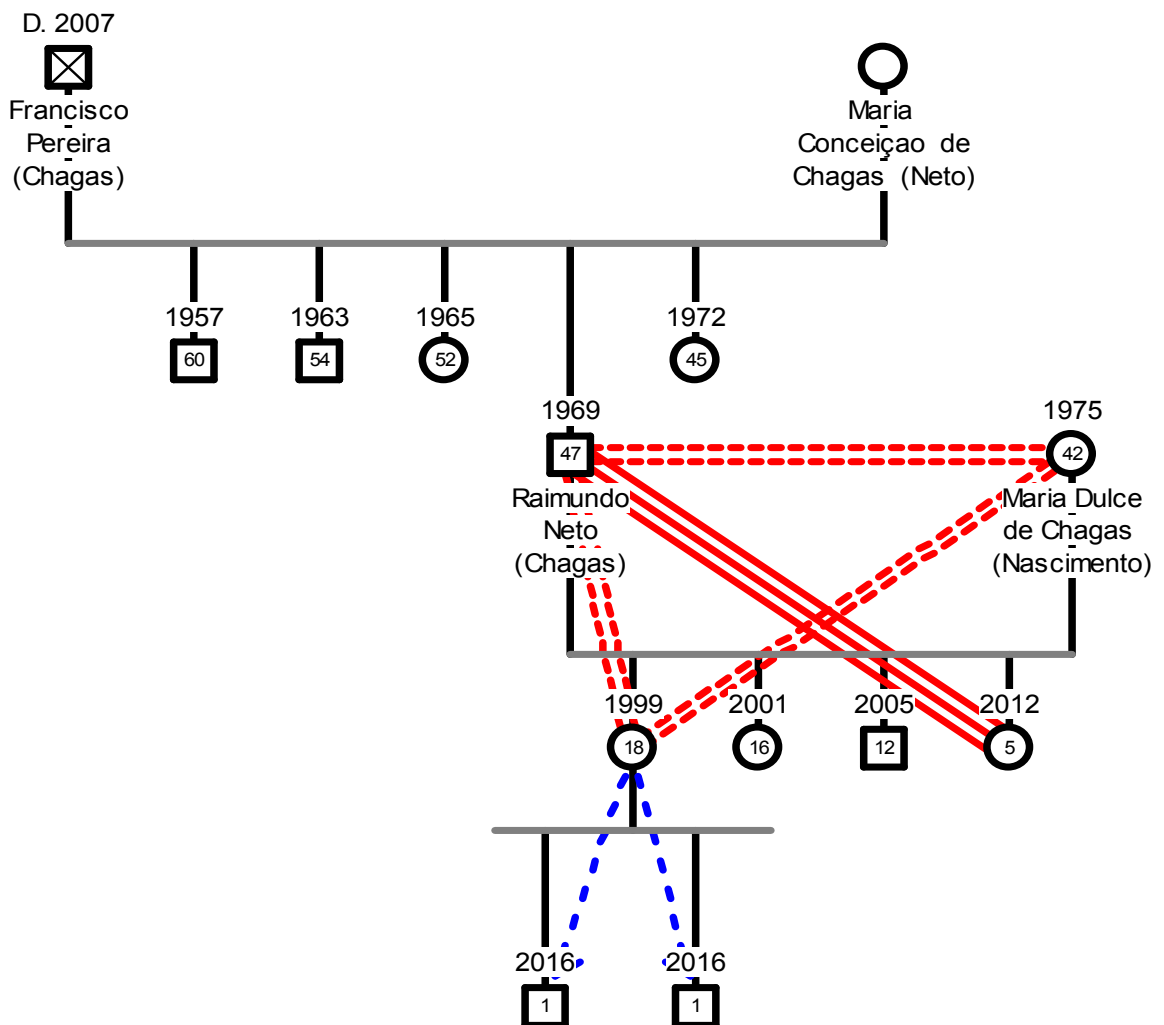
D. 2007

Francisco Pereira (Chagas)

Maria Conceiçao de Chagas (Neto)

1957
60

1963
54

1965
52

1972
45

1969
47
Raimundo Neto (Chagas)

1975
42
Maria Dulce de Chagas (Nascimento)

1999
18

2001
16

2005
12

2012
5

2016
1

2016
1